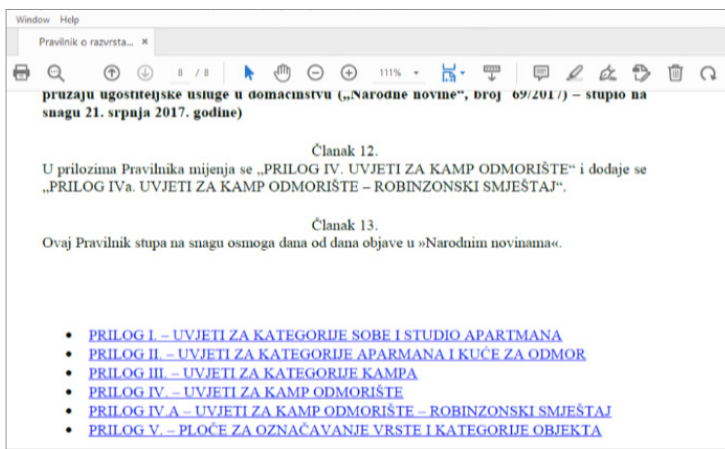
Window Help

Pravilnik o razvrsta... ×

8 / 8

111%

pružaju ugostiteljske usluge u domaćinstvu („Narodne novine", broj 69/2017) – stupio na snagu 21. srpnja 2017. godine)

Članak 12.

U prilozima Pravilnika mijenja se „PRILOG IV. UVJETI ZA KAMP ODMORIŠTE" i dodaje se „PRILOG IVa. UVJETI ZA KAMP ODMORIŠTE – ROBINZONSKI SMJEŠTAJ".

Članak 13.

Ovaj Pravilnik stupa na snagu osmoga dana od dana objave u »Narodnim novinama«.

- PRILOG I. – UVJETI ZA KATEGORIJE SOBE I STUDIO APARTMANA
- PRILOG II. – UVJETI ZA KATEGORIJE APARMANA I KUĆE ZA ODMOR
- PRILOG III. – UVJETI ZA KATEGORIJE KAMPA
- PRILOG IV. – UVJETI ZA KAMP ODMORIŠTE
- PRILOG IV.A – UVJETI ZA KAMP ODMORIŠTE – ROBINZONSKI SMJEŠTAJ
- PRILOG V. – PLOČE ZA OZNAČAVANJE VRSTE I KATEGORIJE OBJEKTA